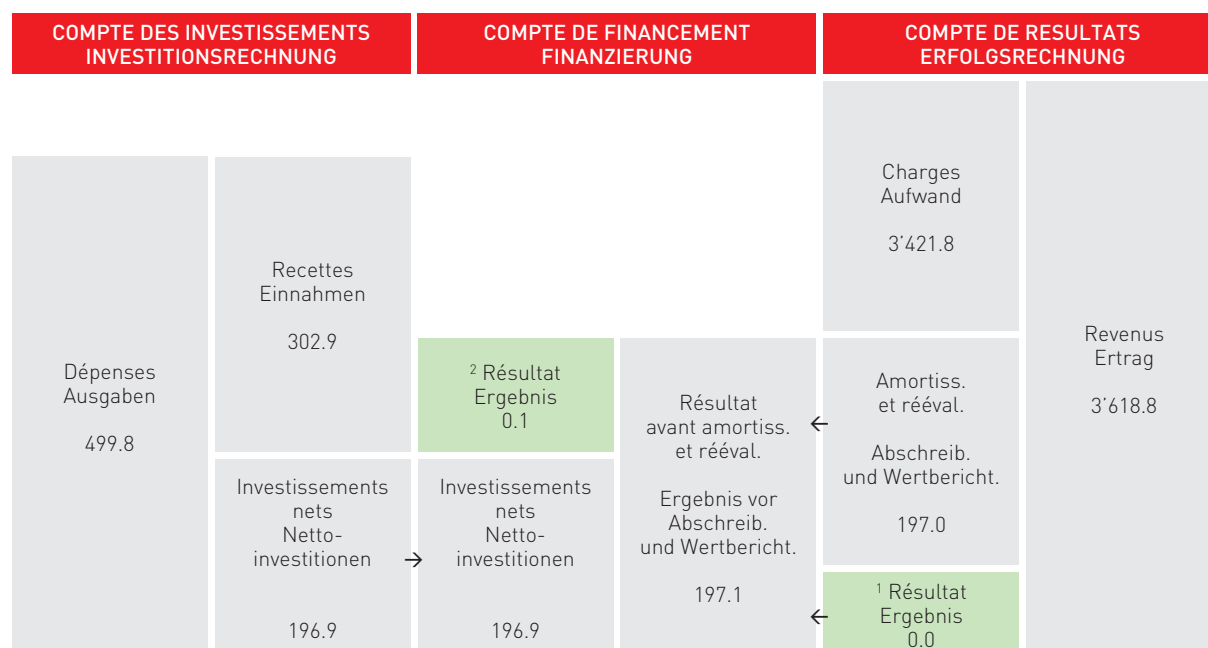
COMPTE DES INVESTISSEMENTS
INVESTITIONSRECHNUNG

COMPTE DE FINANCEMENT
FINANZIERUNG

COMPTE DE RESULTATS
ERFOLGSRECHNUNG

Dépenses
Ausgaben

499.8

Recettes
Einnahmen

302.9

Investissements nets
Netto-investitionen

196.9

→

$^{2}$ Résultat
Ergebnis
0.1

Investissements nets
Netto-investitionen

196.9

Résultat avant amortiss. et rééval.

Ergebnis vor Abschreib. und Wertbericht.

197.1

←

Charges
Aufwand

3'421.8

Amortiss. et rééval.

Abschreib. und Wertbericht.

197.0

←

$^{1}$ Résultat
Ergebnis
0.0

Revenus
Ertrag

3'618.8